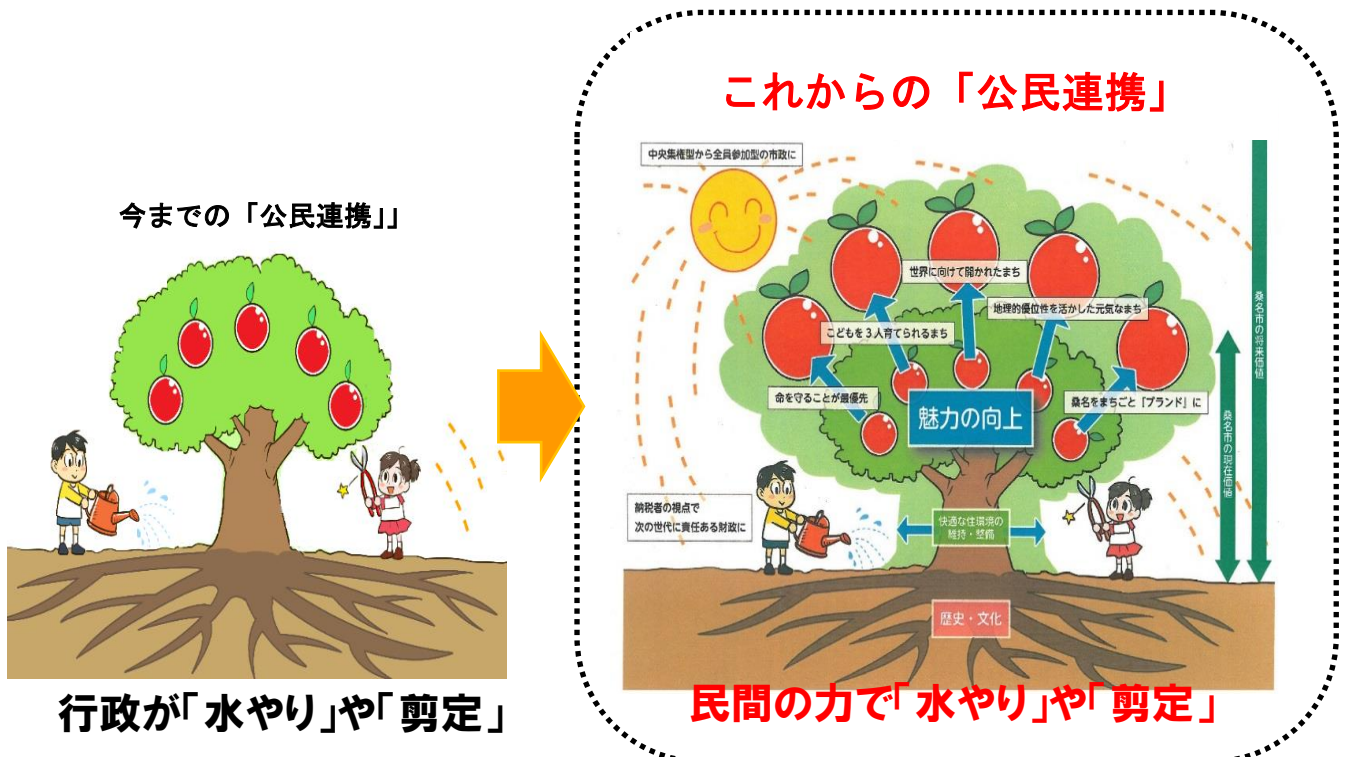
今までの「公民連携」」

行政が「水やり」や「剪定」

これからの「公民連携」

中央集権型から全員参加型の市政に

世界に向けて開かれたまち

地理的優位性を活かした元気なまち

こどもを３人育てられるまち

命を守ることが最優先

魅力の向上

桑名をまちごと「ブランド」に

桑名市の将来価値

桑名市の現在価値

納税者の視点で
次の世代に責任ある財政に

快適な住環境の維持・整備

歴史・文化

民間の力で「水やり」や「剪定」